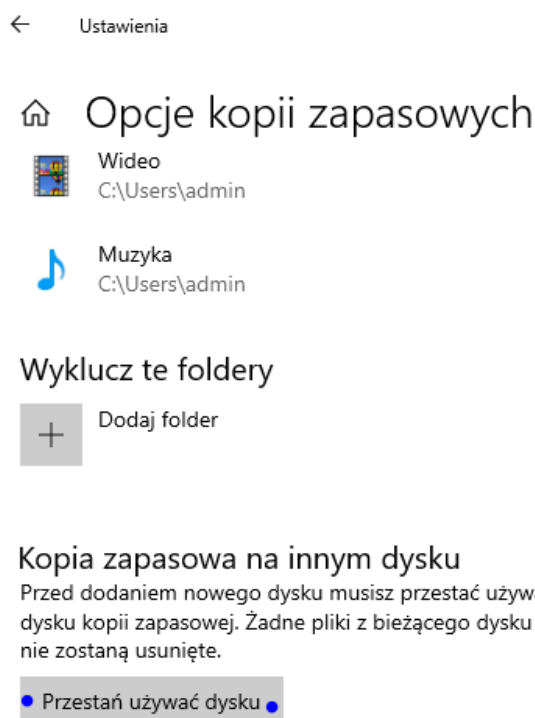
Ustawienia

Opcje kopii zapasowych

Wideo
C:\Users\admin

Muzyka
C:\Users\admin

Wyklucz te foldery

Dodaj folder

Kopia zapasowa na innym dysku

Przed dodaniem nowego dysku musisz przestać używ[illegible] dysku kopii zapasowej. Żadne pliki z bieżącego dysku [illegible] nie zostaną usunięte.

Przestań używać dysku